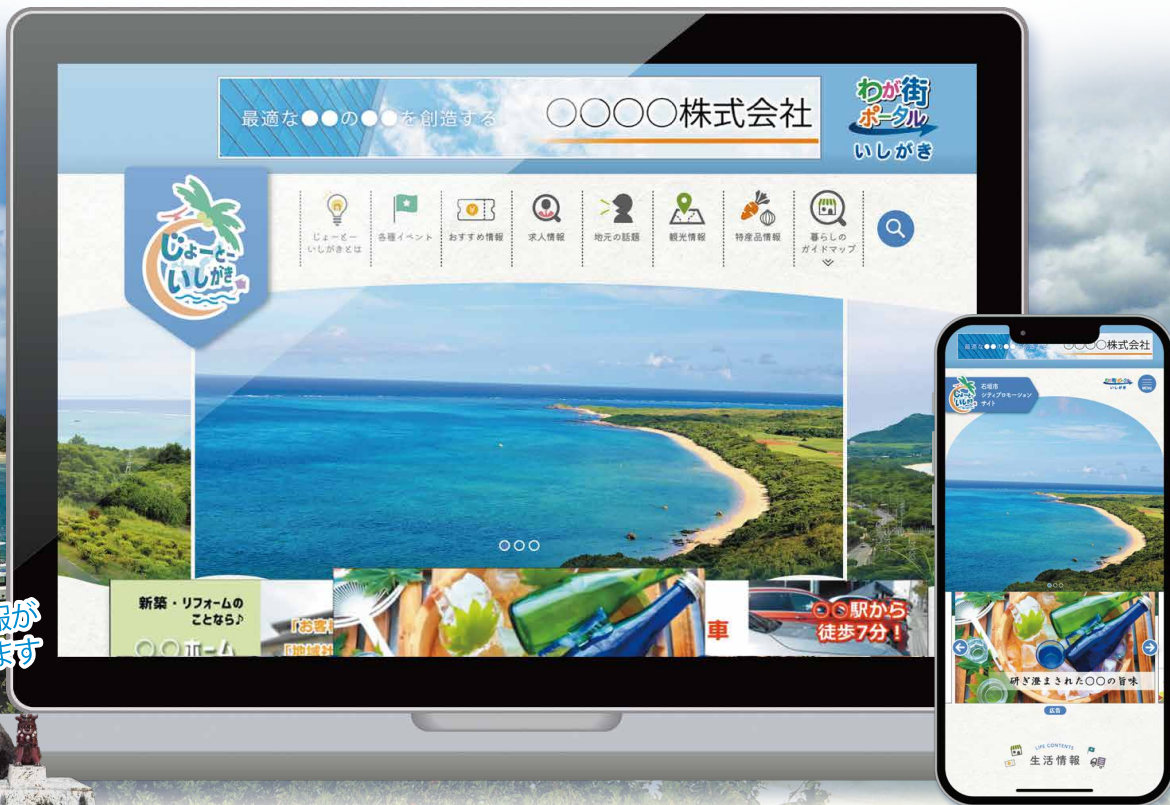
最適な●●の●●を創造する　○○○○株式会社

わが街ポータル いしがき

じょーとー いしがき

じょーとーいしがきとは　各種イベント　おすすめ情報　求人情報　地元の話題　観光情報　特産品情報　暮らしのガイドマップ

新築・リフォームのことなら♪
○○ホーム

「お客

「地域

車

○○駅から徒歩7分！

報が
ます

最適な●●の●●を創造する　○○○○株式会社

石垣市シティプロモーションサイト

わが街ポータル いしがき

研ぎ澄まされた○○の旨味

広告

LIFE CONTENTS
生活情報